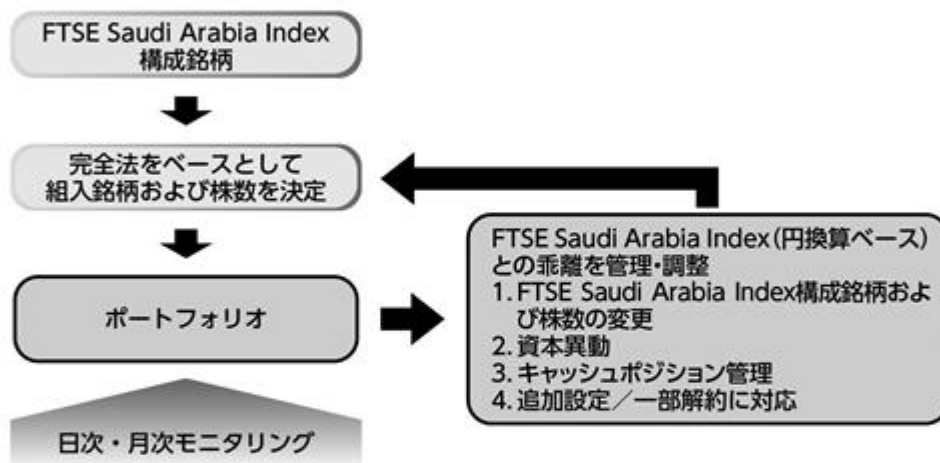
FTSE Saudi Arabia Index
構成銘柄

完全法をベースとして
組入銘柄および株数を決定

ポートフォリオ

日次・月次モニタリング

FTSE Saudi Arabia Index(円換算ベース)との乖離を管理・調整
1. FTSE Saudi Arabia Index構成銘柄および株数の変更
2. 資本異動
3. キャッシュポジション管理
4. 追加設定／一部解約に対応